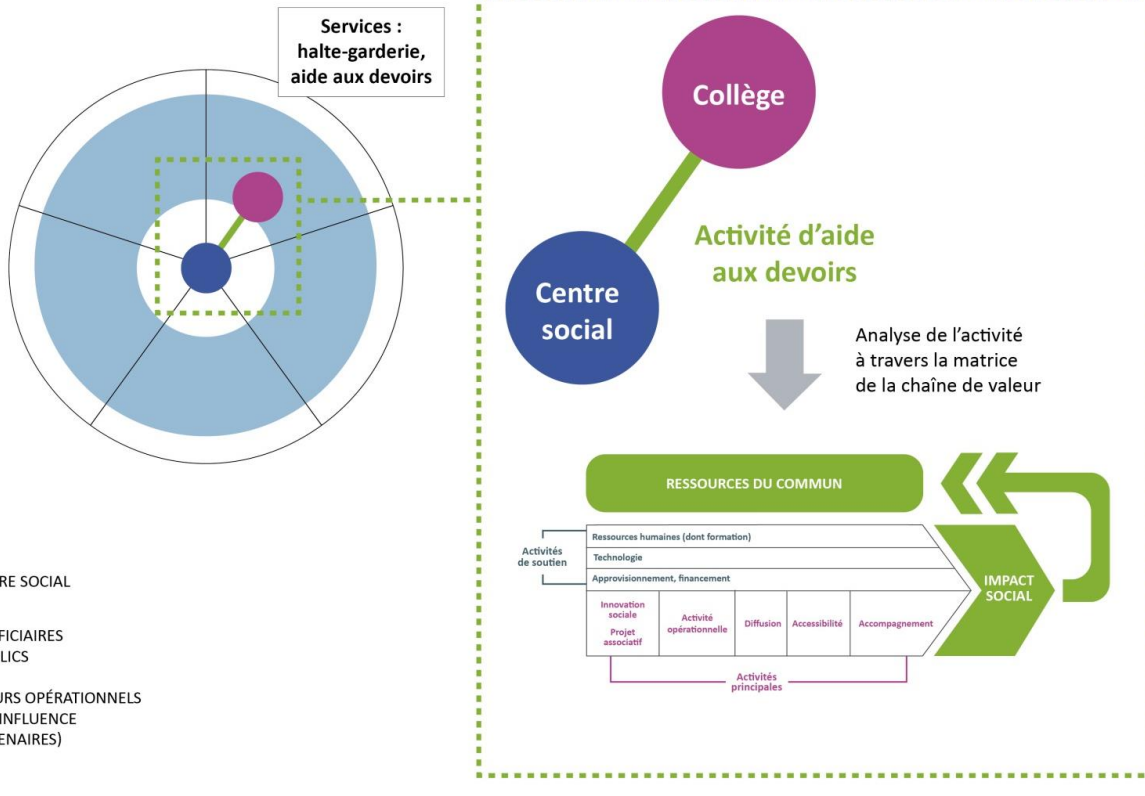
Services : halte-garderie, aide aux devoirs

RE SOCIAL

FICIAIRES
LICS

URS OPÉRATIONNELS
INFLUENCE
ENAIRES)

Collège

Activité d'aide aux devoirs

Centre social

Analyse de l'activité à travers la matrice de la chaîne de valeur

RESSOURCES DU COMMUN

Activités de soutien

Ressources humaines (dont formation)

Technologie

Approvisionnement, financement

IMPACT SOCIAL

Innovation sociale

Projet associatif

Activité opérationnelle

Diffusion

Accessibilité

Accompagnement

Activités principales